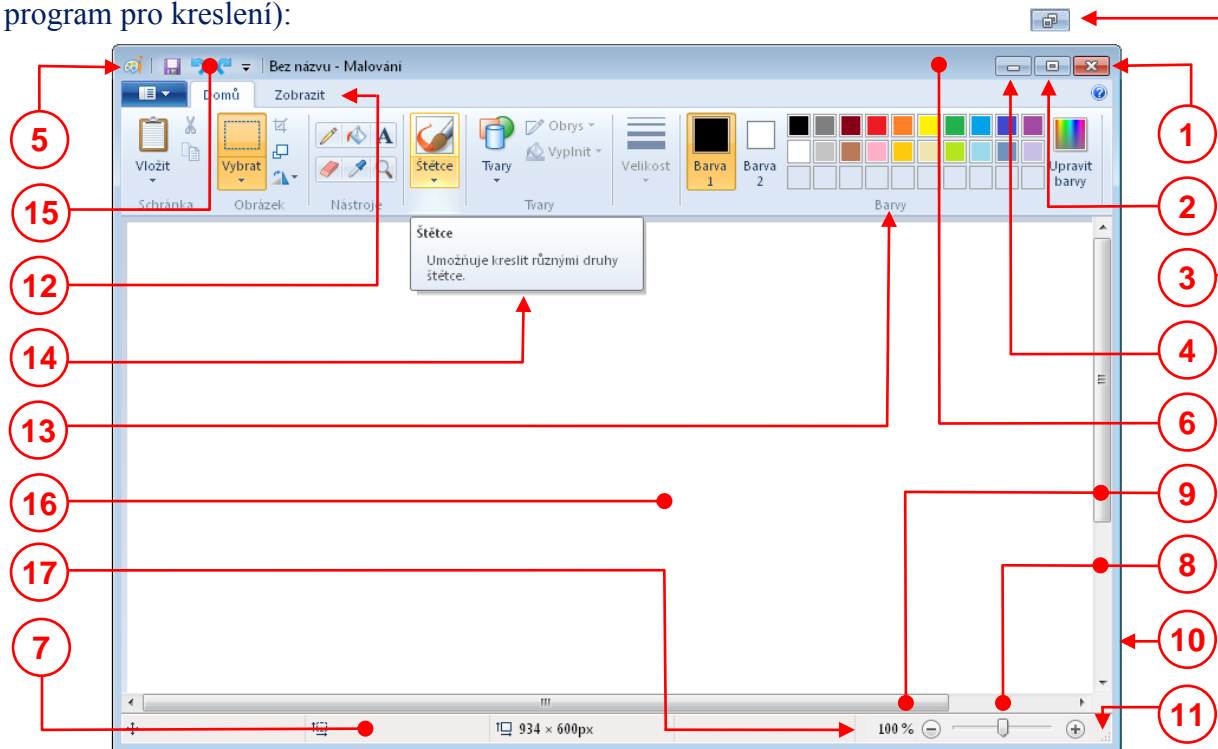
program pro kreslení):

Bez názvu - Malování

Domů
Zobrazit

Vložit
Vybrat
Štětce
Tvary
Obrys
Vyplnit
Velikost
Barva 1
Barva 2
Upravit barvy

Schránka
Obrázek
Nástroje
Tvary
Barvy

Štětce
Umožňuje kreslit různými druhy štětce.

934 × 600px
100 %

5
15
12
14
13
16
17
7
1
2
3
4
6
9
8
10
11